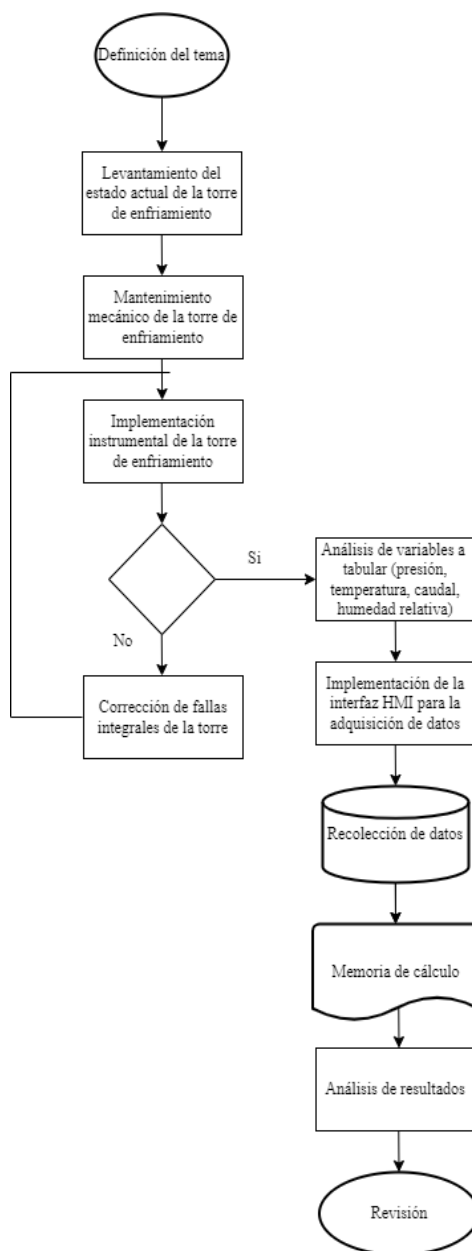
Definición del tema

Levantamiento del estado actual de la torre de enfriamiento

Mantenimiento mecánico de la torre de enfriamiento

Implementación instrumental de la torre de enfriamiento

Si

No

Corrección de fallas integrales de la torre

Análisis de variables a tabular (presión, temperatura, caudal, humedad relativa)

Implementación de la interfaz HMI para la adquisición de datos

Recolección de datos

Memoria de cálculo

Análisis de resultados

Revisión